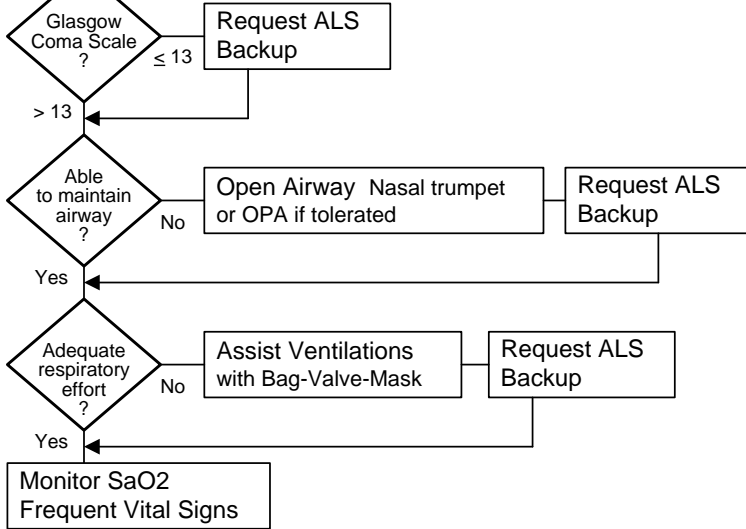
Glasgow Coma Scale ?

$\leq 13$

Request ALS Backup

> 13

Able to maintain airway ?

No

Open Airway Nasal trumpet or OPA if tolerated

Request ALS Backup

Yes

Adequate respiratory effort ?

No

Assist Ventilations with Bag-Valve-Mask

Request ALS Backup

Yes

Monitor SaO2
Frequent Vital Signs